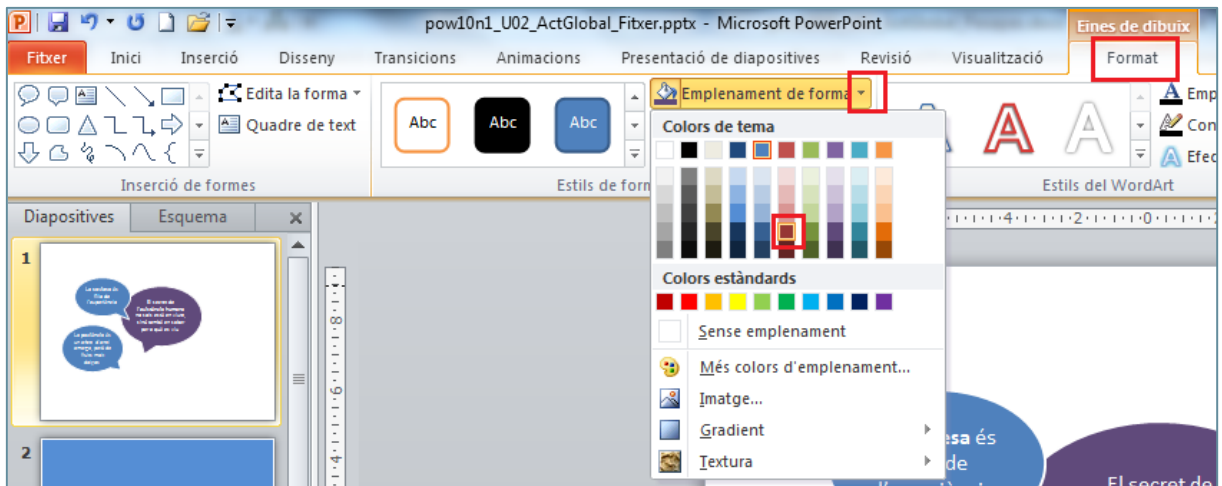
pow10n1_U02_ActGlobal_Fitxer.pptx - Microsoft PowerPoint

Eines de dibuix

Fitxer | Inici | Inserció | Disseny | Transicions | Animacions | Presentació de diapositives | Revisió | Visualització | Format

Edita la forma

Quadre de text

Inserció de formes

Abc | Abc | Abc

Estils de form

Emplenament de forma

Colors de tema

Colors estàndards

Sense emplenament

Més colors d'emplenament...

Imatge...

Gradient

Textura

Emp

Con

Efec

Estils del WordArt

Diapositives | Esquema

1

2

esa és

de

El secret de